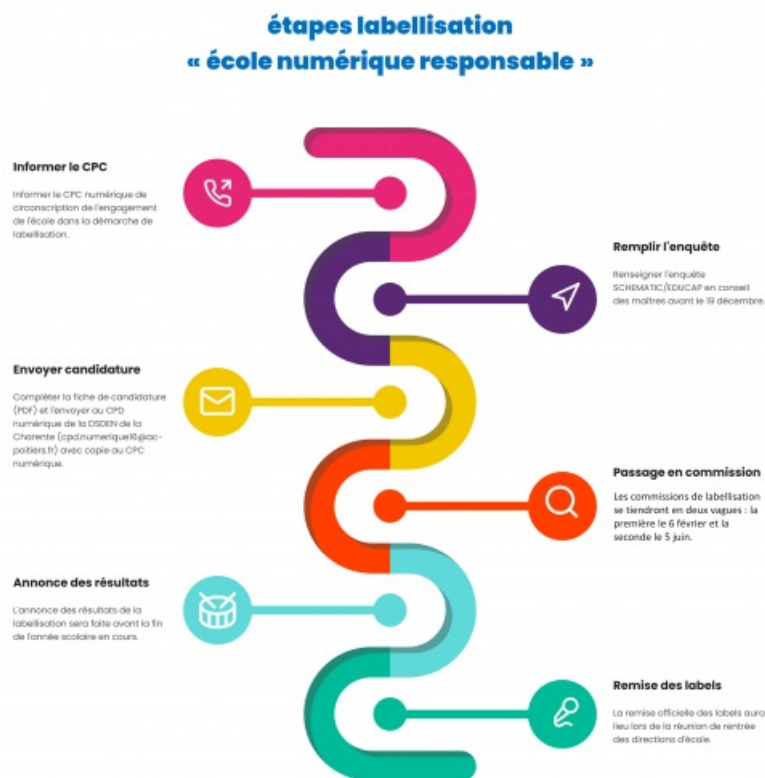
étapes labellisation
« école numérique responsable »

Informer le CPC

Informer le CPC numérique de circonscription de l'engagement de l'école dans la démarche de labellisation.

Remplir l'enquête

Renseigner l'enquête SCHEMATIC/EDUCAP en conseil des maîtres avant le 19 décembre.

Envoyer candidature

Compléter la fiche de candidature (PDF) et l'envoyer au CPD numérique de la DSDEN de la Charente (cpd.numerique16@ac-poitiers.fr) avec copie au CPC numérique.

Passage en commission

Les commissions de labellisation se tiendront en deux vagues : la première le 6 février et la seconde le 5 juin.

Annonce des résultats

L'annonce des résultats de la labellisation sera faite avant la fin de l'année scolaire en cours.

Remise des labels

La remise officielle des labels aura lieu lors de la réunion de rentrée des directions d'école.